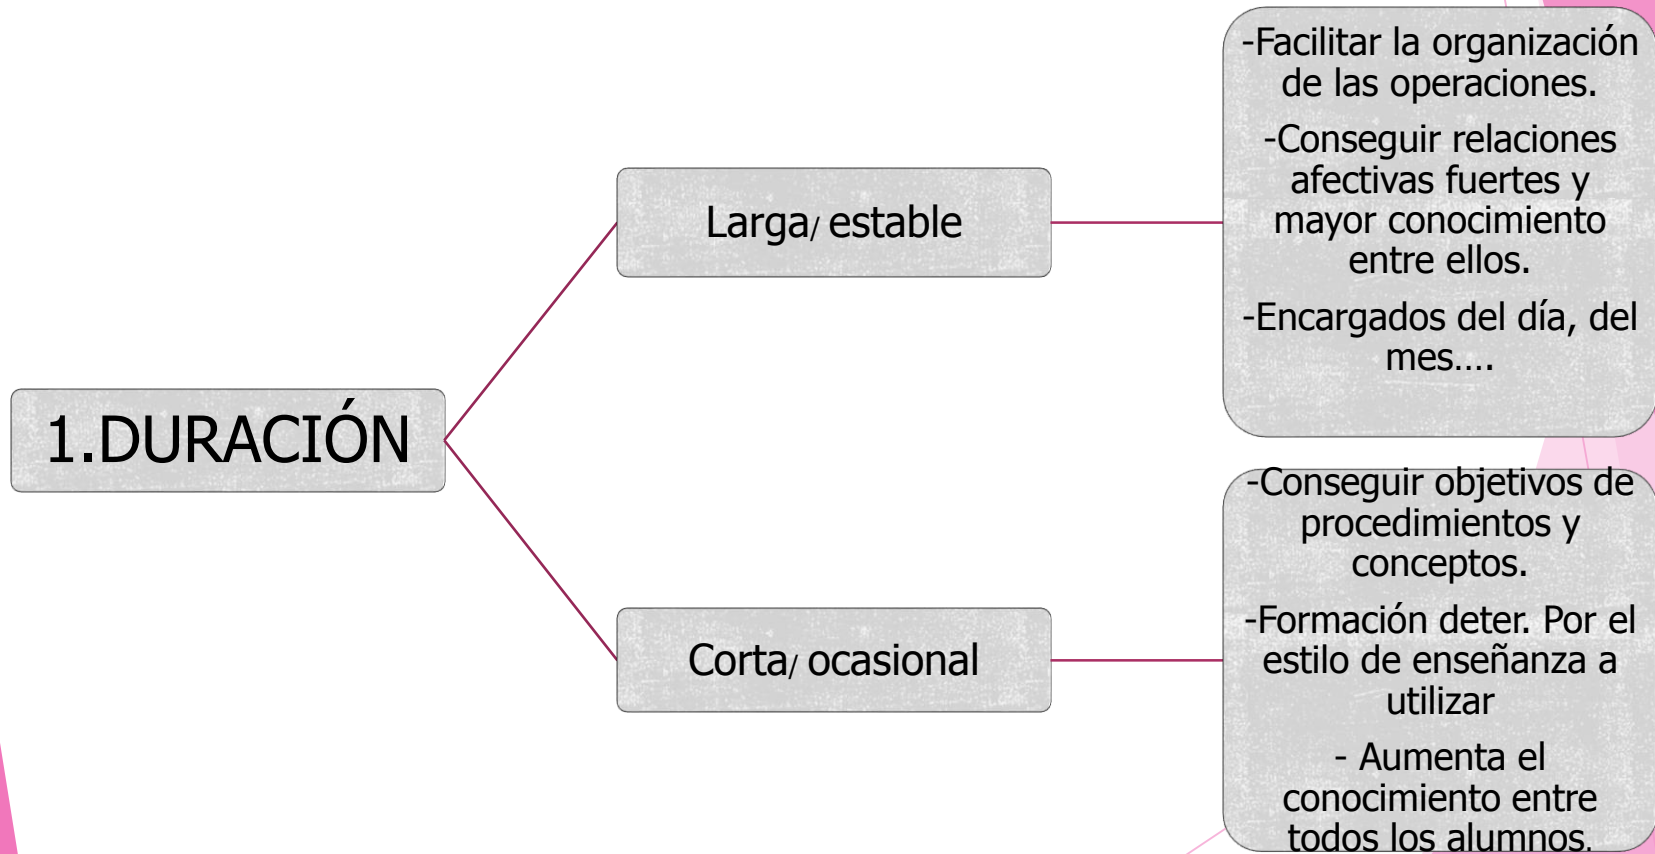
1.DURACIÓN

Larga/ estable

-Facilitar la organización de las operaciones.

-Conseguir relaciones afectivas fuertes y mayor conocimiento entre ellos.

-Encargados del día, del mes….

Corta/ ocasional

-Conseguir objetivos de procedimientos y conceptos.

-Formación deter. Por el estilo de enseñanza a utilizar

- Aumenta el conocimiento entre todos los alumnos.